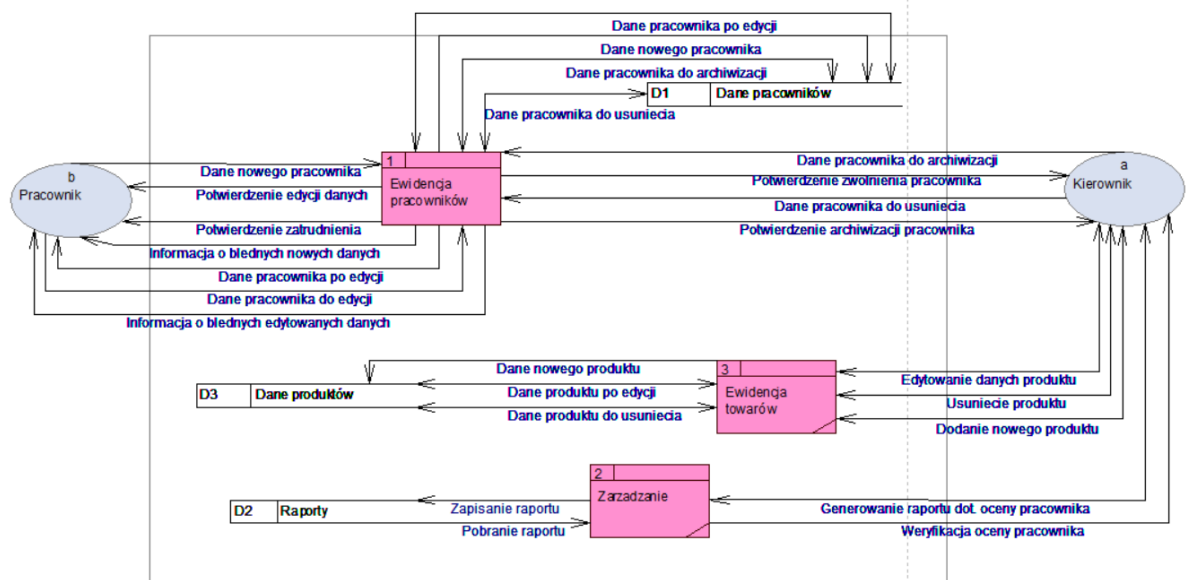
Dane pracownika po edycji
Dane nowego pracownika
Dane pracownika do archiwizacji
D1 Dane pracowników
Dane pracownika do usuniecia

b
Pracownik

1
Ewidencja pracowników

a
Kierownik

Dane nowego pracownika
Potwierdzenie edycji danych
Potwierdzenie zatrudnienia
Informacja o blednych nowych danych
Dane pracownika po edycji
Dane pracownika do edycji
Informacja o blednych edytowanych danych

Dane pracownika do archiwizacji
Potwierdzenie zwolnienia pracownika
Dane pracownika do usuniecia
Potwierdzenie archiwizacji pracownika

Dane nowego produktu
D3 Dane produktów
Dane produktu po edycji
Dane produktu do usuniecia
3
Ewidencja towarów
Edytowanie danych produktu
Usuniecie produktu
Dodanie nowego produktu

2
Zarzadzanie
D2 Raporty
Zapisanie raportu
Pobranie raportu
Generowanie raportu dot. oceny pracownika
Weryfikacja oceny pracownika